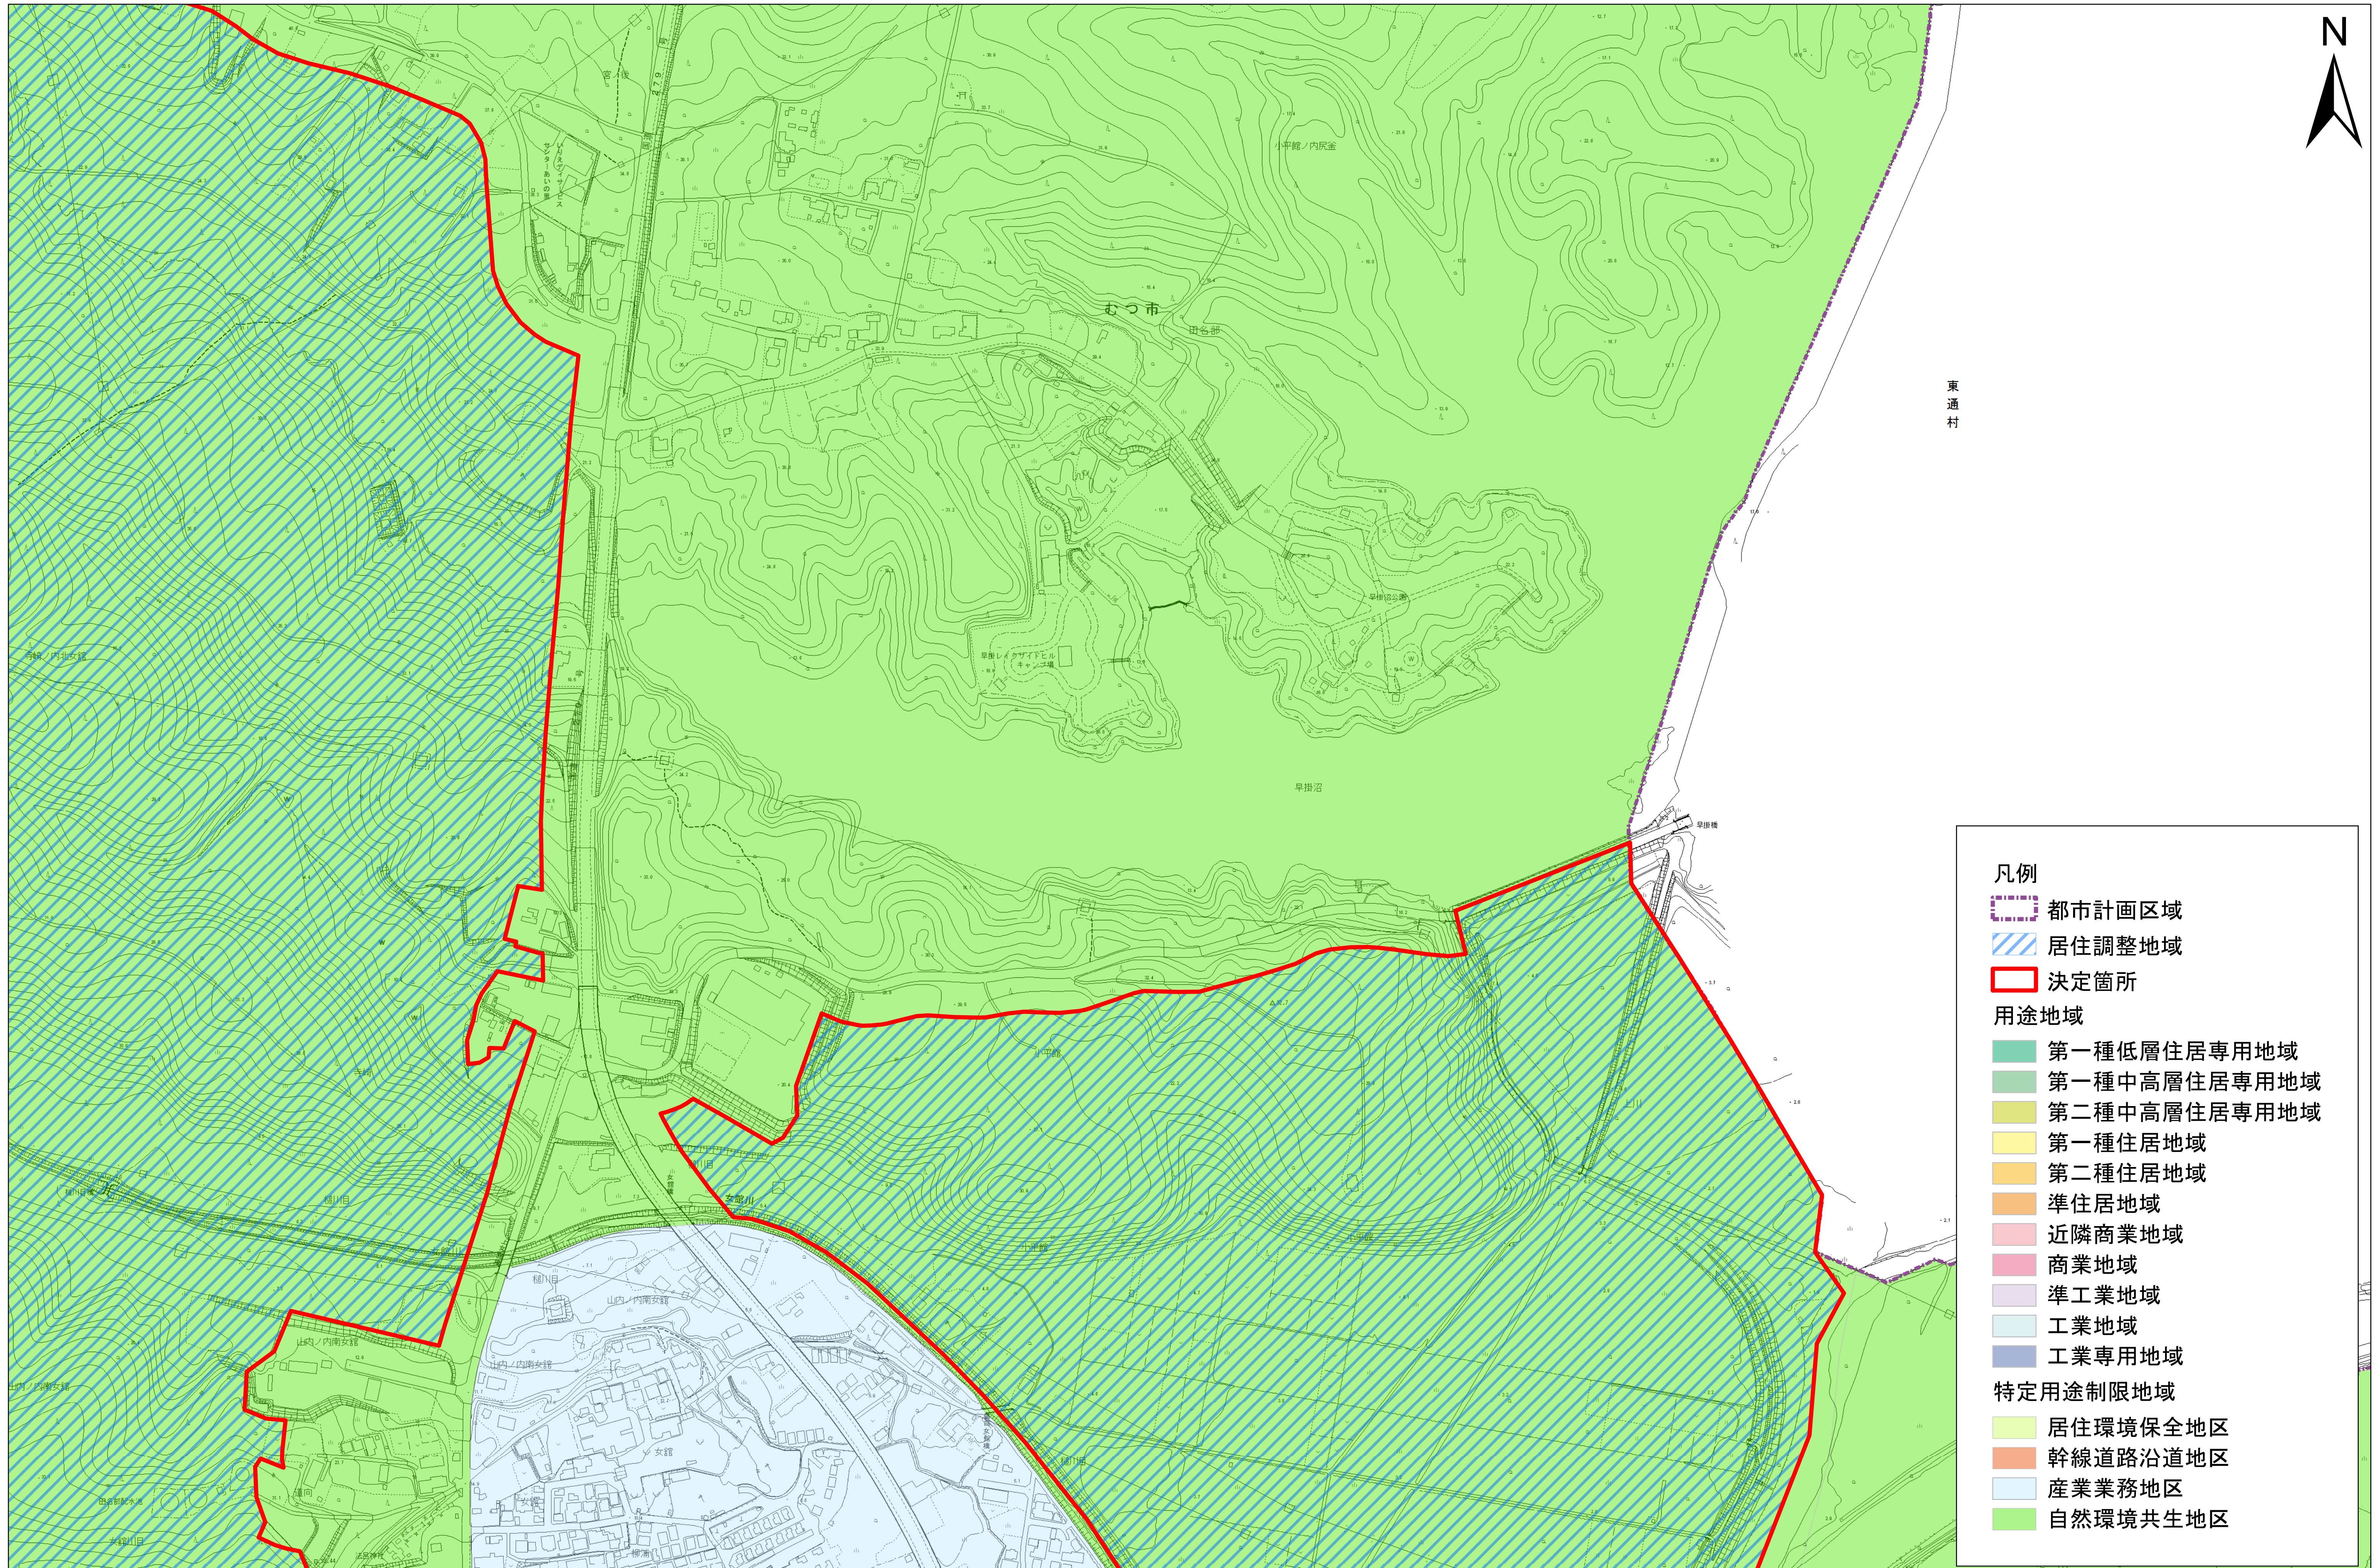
N

むつ市

東通村

凡例
都市計画区域
居住調整地域
決定箇所
用途地域
第一種低層住居専用地域
第一種中高層住居専用地域
第二種中高層住居専用地域
第一種住居地域
第二種住居地域
準住居地域
近隣商業地域
商業地域
準工業地域
工業地域
工業専用地域
特定用途制限地域
居住環境保全地区
幹線道路沿道地区
産業業務地区
自然環境共生地区